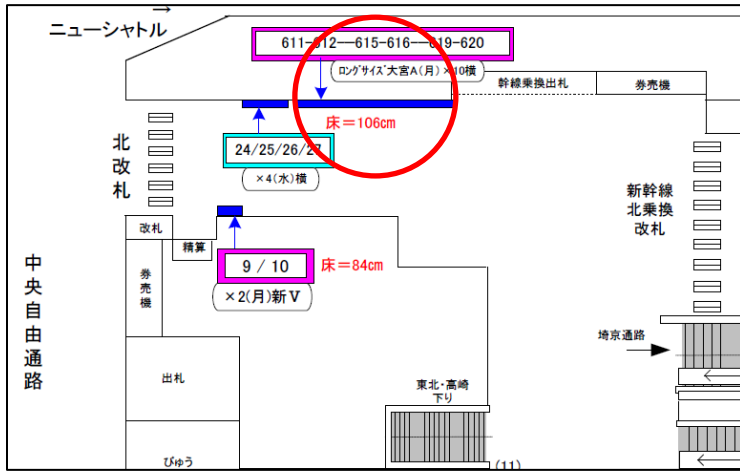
ニューシャトル

611-612—615-616—619-620

ﾛﾝｸﾞｻｲｽﾞ大宮A(月)×10横

幹線乗換出札

券売機

床＝106cm

北
改
札

24/25/26/27

×4(水)横

新幹線
北乗換
改札

改札

精算

9 / 10

床＝84cm

×2(月)新V

券
売
機

中
央
自
由
通
路

埼京通路

出札

東北・高崎
下り

びゅう

(11)